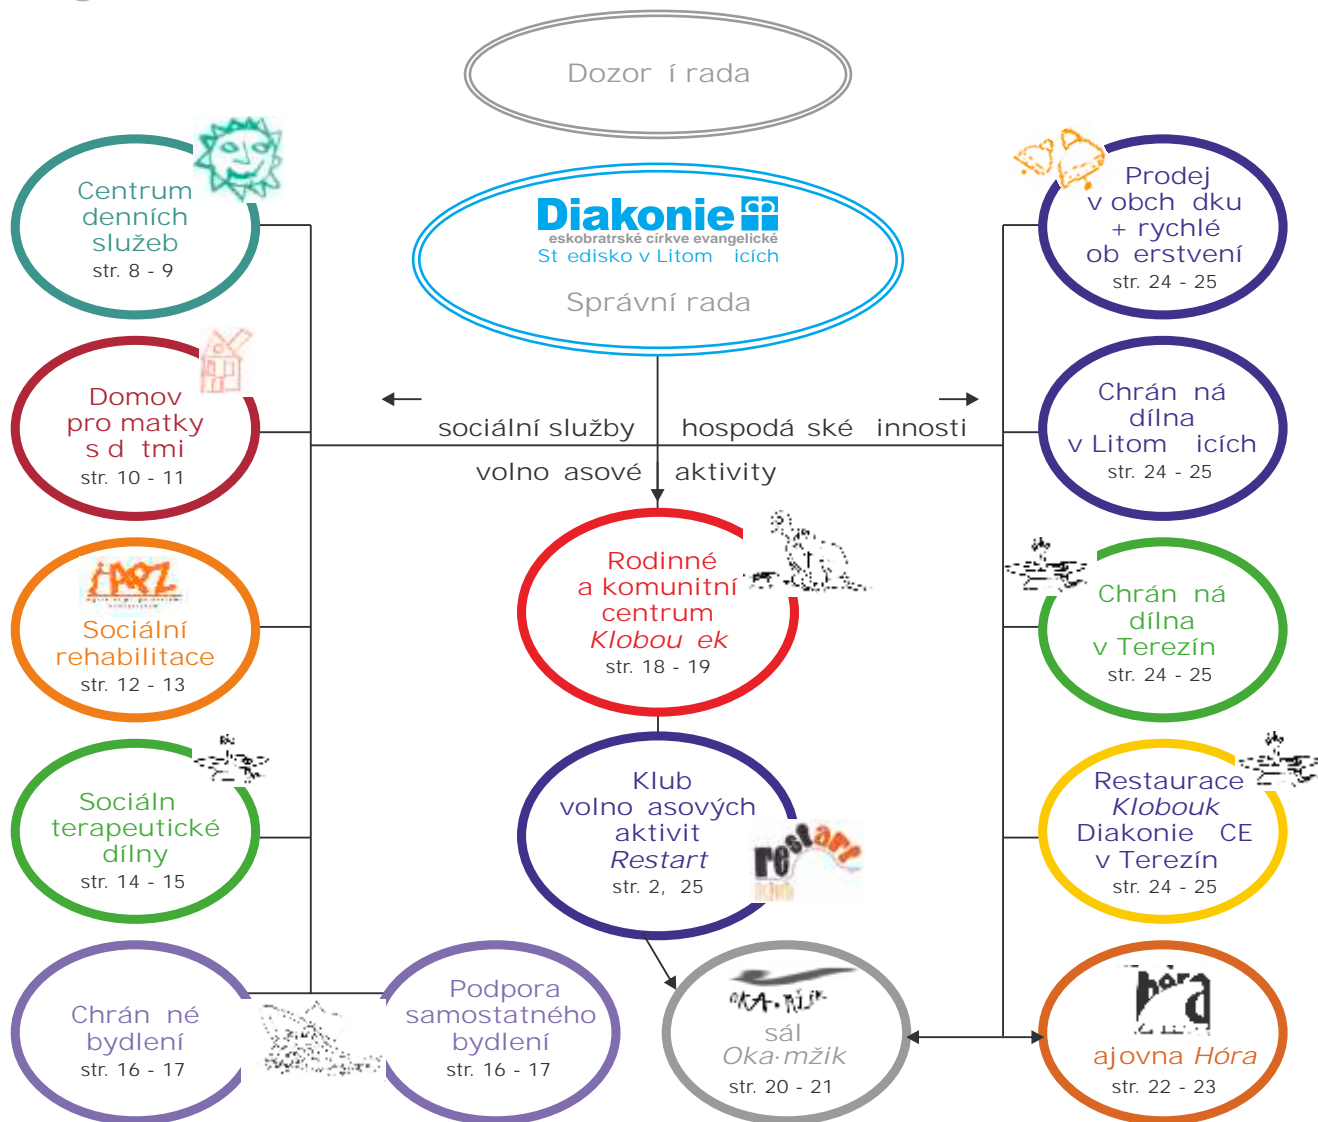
Dozor í rada

Diakonie
eskobratrské církve evangelické
St edisko v Litom icích
Správní rada

Centrum denních služeb
str. 8 - 9

Domov pro matky s d tmi
str. 10 - 11

Sociální rehabilitace
str. 12 - 13

Sociáln terapeutické dílny
str. 14 - 15

Chrán né bydlení
str. 16 - 17

Podpora samostatného bydlení
str. 16 - 17

sociální služby

hospodá ské innosti

volno asové aktivity

Rodinné a komunitní centrum Klobou ek
str. 18 - 19

Klub volno asových aktivit Restart
str. 2, 25

restart
klub

OKA·MŽIK
sál Oka·mžik
str. 20 - 21

Prodej v obch dku + rychlé ob erstvení
str. 24 - 25

Chrán ná dílna v Litom icích
str. 24 - 25

Chrán ná dílna v Terezín
str. 24 - 25

Restaurace Klobouk Diakonie CE v Terezín
str. 24 - 25

hóra
ajovna Hóra
str. 22 - 23